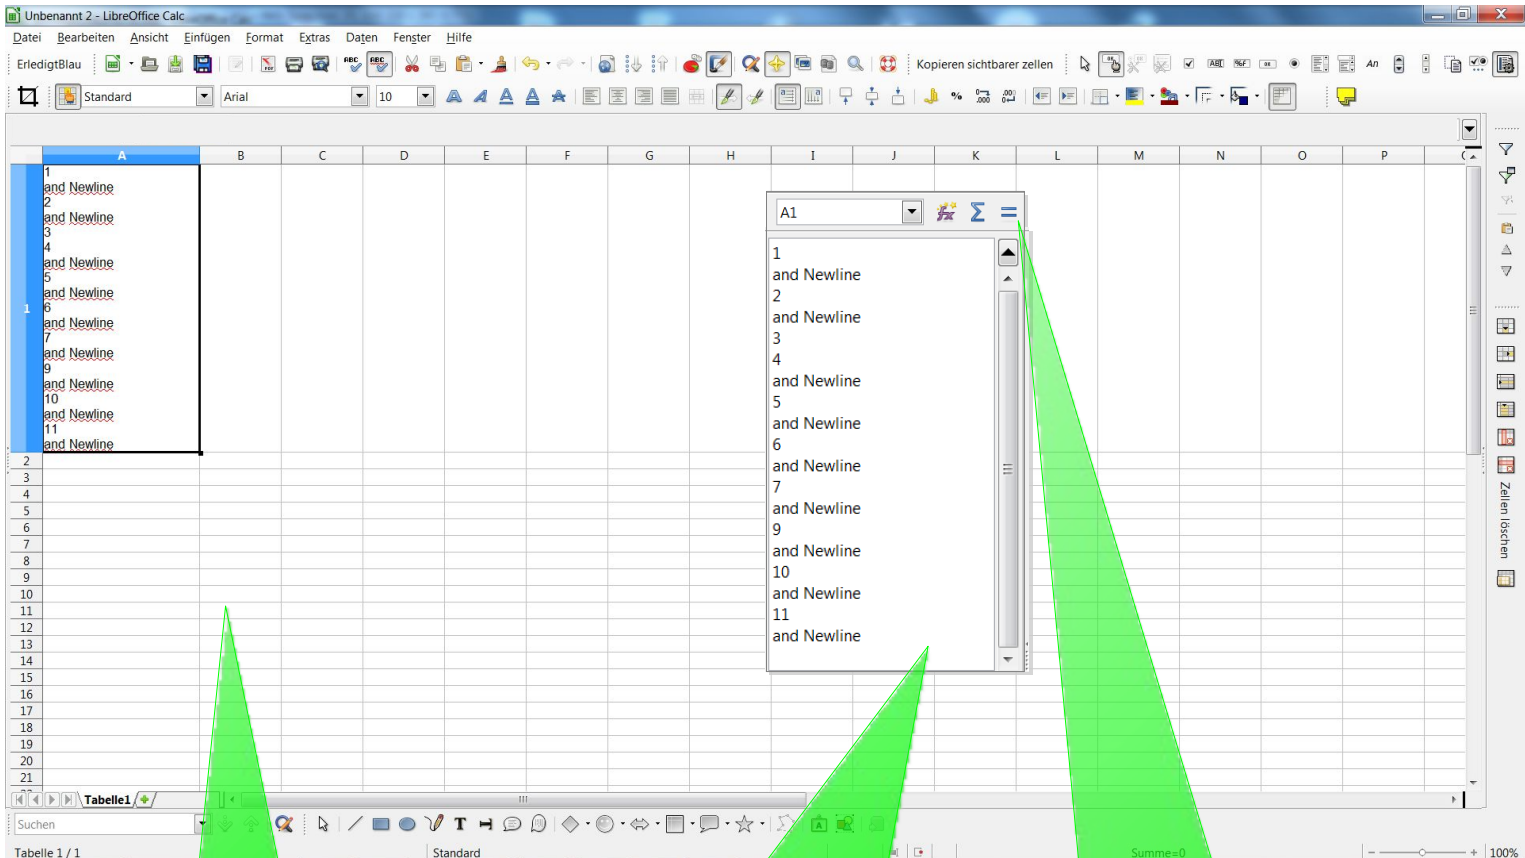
Unbenannt 2 - LibreOffice Calc

Datei Bearbeiten Ansicht Einfügen Format Extras Daten Fenster Hilfe

ErledigtBlau

Kopieren sichtbarer zellen

Standard Arial 10

| | A | B | C | D | E | F | G | H | I | J | K | L | M | N | O | P |
|---|---|---|---|---|---|---|---|---|---|---|---|---|---|---|---|---|
| 1 | 1 and Newline 2 and Newline 3 4 and Newline 5 and Newline 6 and Newline 7 and Newline 9 and Newline 10 and Newline 11 and Newline | | | | | | | | | | | | | | | |
| 2 | | | | | | | | | | | | | | | | |
| 3 | | | | | | | | | | | | | | | | |
| 4 | | | | | | | | | | | | | | | | |
| 5 | | | | | | | | | | | | | | | | |
| 6 | | | | | | | | | | | | | | | | |
| 7 | | | | | | | | | | | | | | | | |
| 8 | | | | | | | | | | | | | | | | |
| 9 | | | | | | | | | | | | | | | | |
| 10 | | | | | | | | | | | | | | | | |
| 11 | | | | | | | | | | | | | | | | |
| 12 | | | | | | | | | | | | | | | | |
| 13 | | | | | | | | | | | | | | | | |
| 14 | | | | | | | | | | | | | | | | |
| 15 | | | | | | | | | | | | | | | | |
| 16 | | | | | | | | | | | | | | | | |
| 17 | | | | | | | | | | | | | | | | |
| 18 | | | | | | | | | | | | | | | | |
| 19 | | | | | | | | | | | | | | | | |
| 20 | | | | | | | | | | | | | | | | |
| 21 | | | | | | | | | | | | | | | | |

A1

1
and Newline
2
and Newline
3
4
and Newline
5
and Newline
6
and Newline
7
and Newline
9
and Newline
10
and Newline
11
and Newline

Zellen löschen

Tabelle1

Suchen

Tabelle 1 / 1 Standard Summe=0 100%